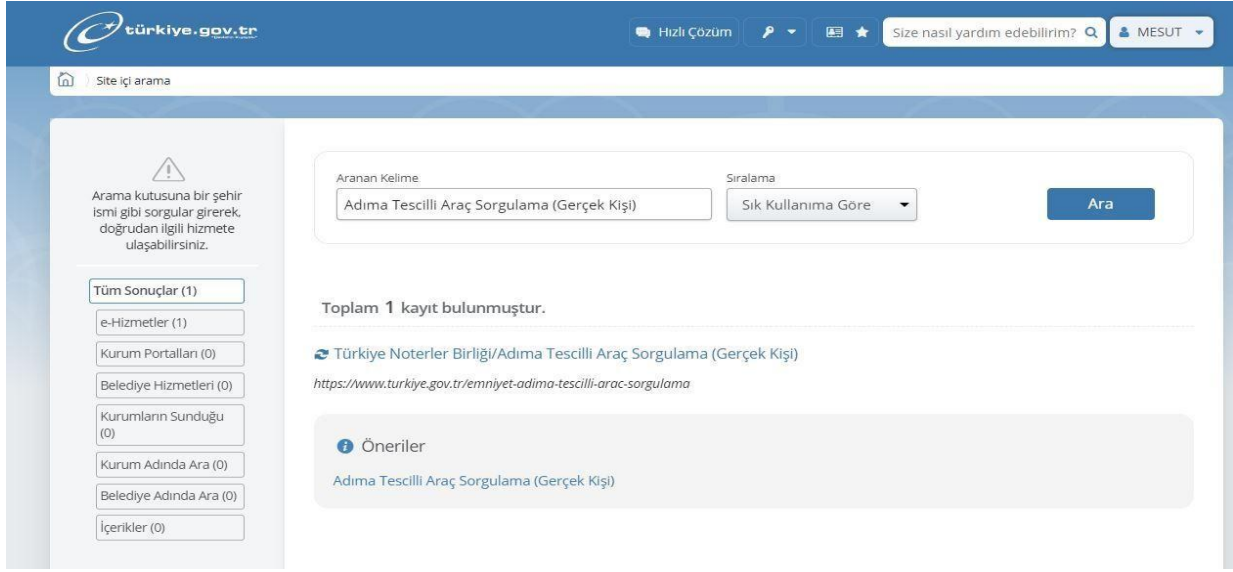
türkiye.gov.tr

Hızlı Çözüm

Size nasıl yardım edebilirim?

MESUT

Site içi arama

Arama kutusuna bir şehir ismi gibi sorgular girerek, doğrudan ilgili hizmete ulaşabilirsiniz.

Tüm Sonuçlar (1)
e-Hizmetler (1)
Kurum Portalları (0)
Belediye Hizmetleri (0)
Kurumların Sunduğu (0)
Kurum Adında Ara (0)
Belediye Adında Ara (0)
İçerikler (0)

Aranan Kelime
Adıma Tescilli Araç Sorgulama (Gerçek Kişi)

Sıralama
Sık Kullanıma Göre

Ara

Toplam 1 kayıt bulunmuştur.

Türkiye Noterler Birliği/Adıma Tescilli Araç Sorgulama (Gerçek Kişi)
https://www.turkiye.gov.tr/emniyet-adima-tescilli-arac-sorgulama

Öneriler
Adıma Tescilli Araç Sorgulama (Gerçek Kişi)